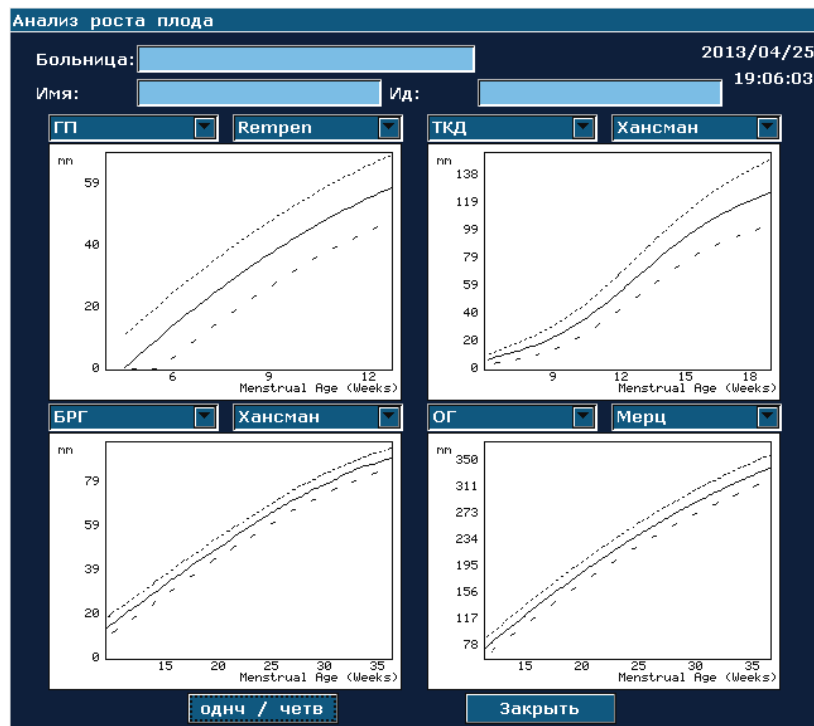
Анализ роста плода

Больница:

2013/04/25
19:06:03

Имя:

Ид:

ГП | Rempen

mm
59
40
20
0
6
9
12
Menstrual Age (Weeks)

ТКД | Хансман

mm
138
119
99
79
59
40
20
0
9
12
15
18
Menstrual Age (Weeks)

БРГ | Хансман

mm
79
59
39
20
0
15
20
25
30
35
Menstrual Age (Weeks)

ОГ | Мерц

mm
350
311
273
234
195
156
117
78
15
20
25
30
35
Menstrual Age (Weeks)

однч / четв

Закрыть